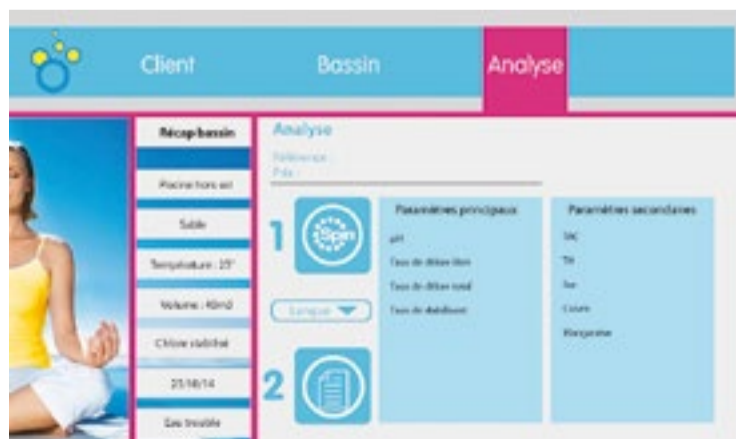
Client
Bassin
Analyse

Récap bassin
Piscine hors sol
Sable
Température : 25°
Volume : 40m3
Chlore stabilisé
25/08/14
Eau trouble

Analyse
Référence :
Prix :

1
Spin

Paramètres principaux
pH
Taux de chlore libre
Taux de chlore total
Taux de stabilisant

Paramètres secondaires
TAC
TH
Fer
Cuivre
Manganèse

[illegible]

2